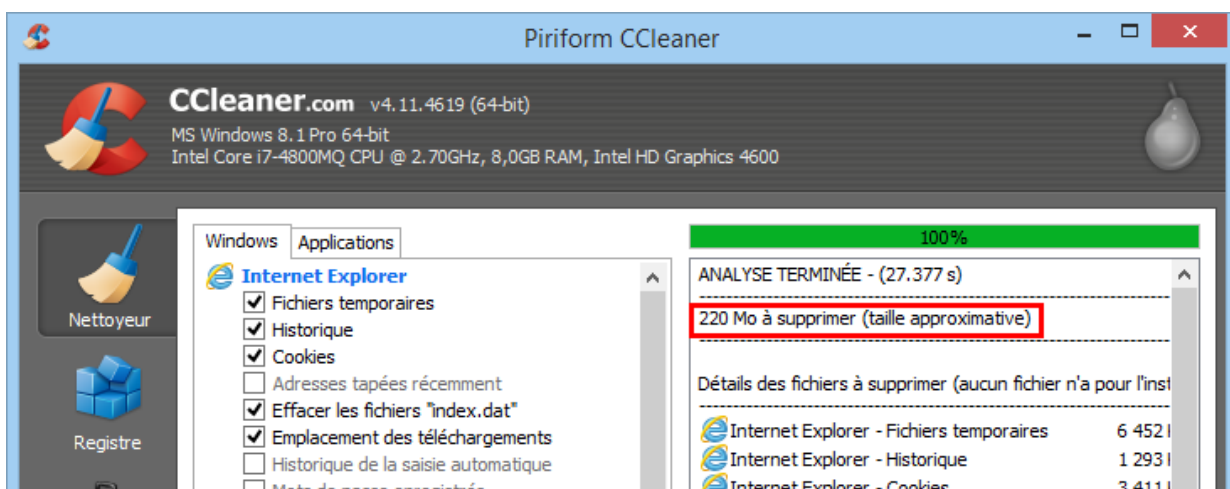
Piriform CCleaner

CCleaner.com v4.11.4619 (64-bit)
MS Windows 8.1 Pro 64-bit
Intel Core i7-4800MQ CPU @ 2.70GHz, 8,0GB RAM, Intel HD Graphics 4600

Nettoyeur

Registre

Windows | Applications

Internet Explorer
Fichiers temporaires
Historique
Cookies
Adresses tapées récemment
Effacer les fichiers "index.dat"
Emplacement des téléchargements
Historique de la saisie automatique
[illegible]

100%

ANALYSE TERMINÉE - (27.377 s)

220 Mo à supprimer (taille approximative)

Détails des fichiers à supprimer (aucun fichier n'a pour l'inst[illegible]

Internet Explorer - Fichiers temporaires 6 452 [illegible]
Internet Explorer - Historique 1 293 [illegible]
Internet Explorer - Cookies 3 411 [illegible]